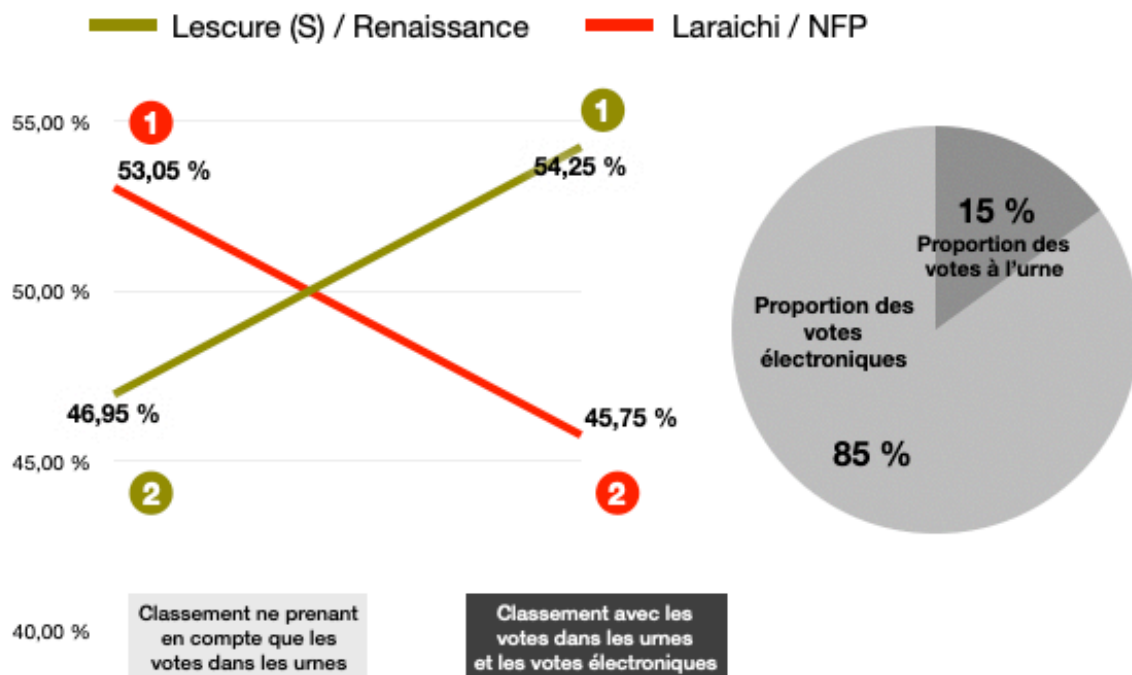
Lescure (S) / Renaissance
Laraichi / NFP

55,00 %
50,00 %
45,00 %
40,00 %

1
53,05 %
46,95 %
2

1
54,25 %
45,75 %
2

Classement ne prenant en compte que les votes dans les urnes

Classement avec les votes dans les urnes et les votes électroniques

15 %
Proportion des votes à l'urne

Proportion des votes électroniques

85 %